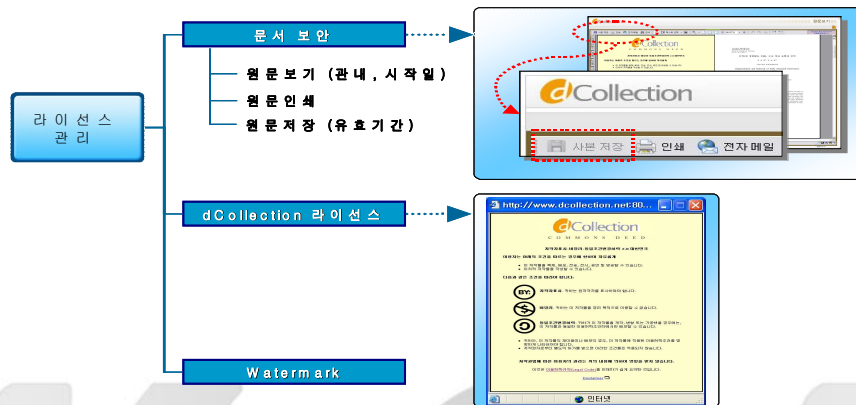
라이선스 관리

문서 보안

원문보기 (관내, 시작일)

원문인쇄

원문저장 (유효기간)

dCollection

사본 저장

인쇄

전자 메일

dCollection 라이선스

http://www.dcollection.net:80...

dCollection

COMMONS DEED

BY:

인터넷

Watermark